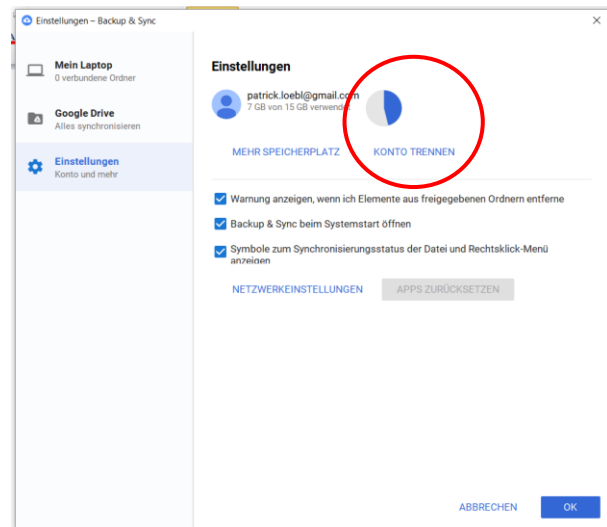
Einstellungen – Backup & Sync

Mein Laptop
0 verbundene Ordner

Google Drive
Alles synchronisieren

Einstellungen
Konto und mehr

Einstellungen

patrick.loebl@gmail.com
7 GB von 15 GB verwende

MEHR SPEICHERPLATZ

KONTO TRENNEN

Warnung anzeigen, wenn ich Elemente aus freigegebenen Ordnern entferne

Backup & Sync beim Systemstart öffnen

Symbole zum Synchronisierungsstatus der Datei und Rechtsklick-Menü anzeigen

NETZWERKEINSTELLUNGEN

APPS ZURÜCKSETZEN

ABBRECHEN

OK